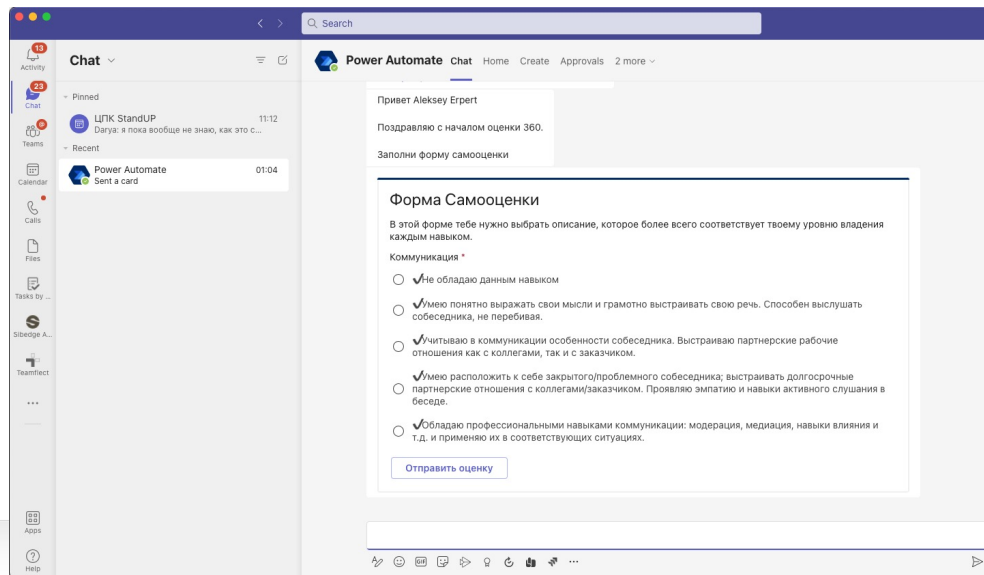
Search

13
Activity

23
Chat

Teams

Calendar

Calls

Files

Tasks by ...

Sibedge A...

Teamflect

...

Apps

Help

Chat

Pinned

ЦПК StandUP 11:12
Darya: я пока вообще не знаю, как это с...

Recent

Power Automate 01:04
Sent a card

Power Automate Chat Home Create Approvals 2 more

Привет Aleksey Erpert

Поздравляю с началом оценки 360.

Заполни форму самооценки

Форма Самооценки

В этой форме тебе нужно выбрать описание, которое более всего соответствует твоему уровню владения каждым навыком.

Коммуникация *

✓Не обладаю данным навыком

✓Умею понятно выражать свои мысли и грамотно выстраивать свою речь. Способен выслушать собеседника, не перебивая.

✓Учитываю в коммуникации особенности собеседника. Выстраиваю партнерские рабочие отношения как с коллегами, так и с заказчиком.

✓Умею расположить к себе закрытого/проблемного собеседника; выстраивать долгосрочные партнерские отношения с коллегами/заказчиком. Проявляю эмпатию и навыки активного слушания в беседе.

✓Обладаю профессиональными навыками коммуникации: модерация, медиация, навыки влияния и т.д. и применяю их в соответствующих ситуациях.

Отправить оценку

GIF ...